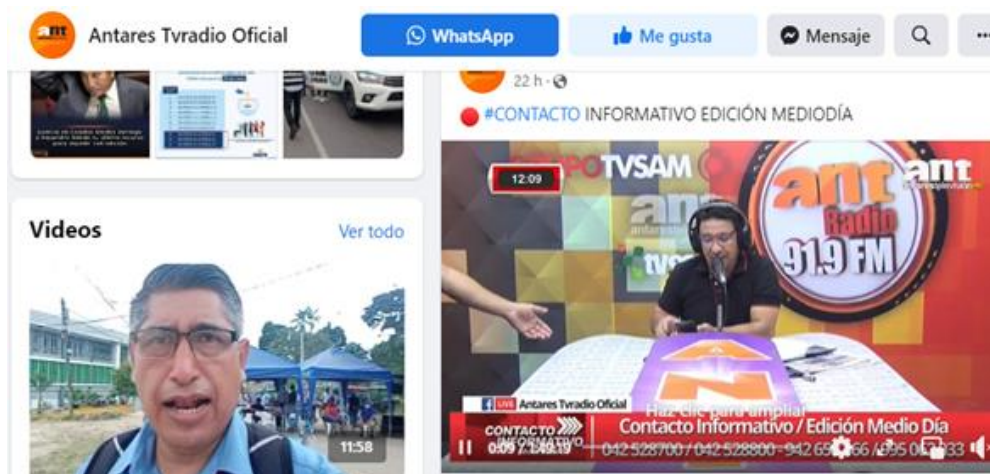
ant

Antares Tvradio Oficial

WhatsApp

Me gusta

Mensaje

22 h ·

#CONTACTO INFORMATIVO EDICIÓN MEDIODÍA

Videos

Ver todo

11:58

12:09

POTVSAM

ant

ant Radio 91.9 FM

tvs

LIVE Antares Tvradio Oficial

Haz clic para ampliar

CONTACTO INFORMATIVO

Contacto Informativo / Edición Medio Día

042 528700 / 042 528800 - 942 65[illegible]66 / 595 0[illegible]33

0:09 / 1:49:19